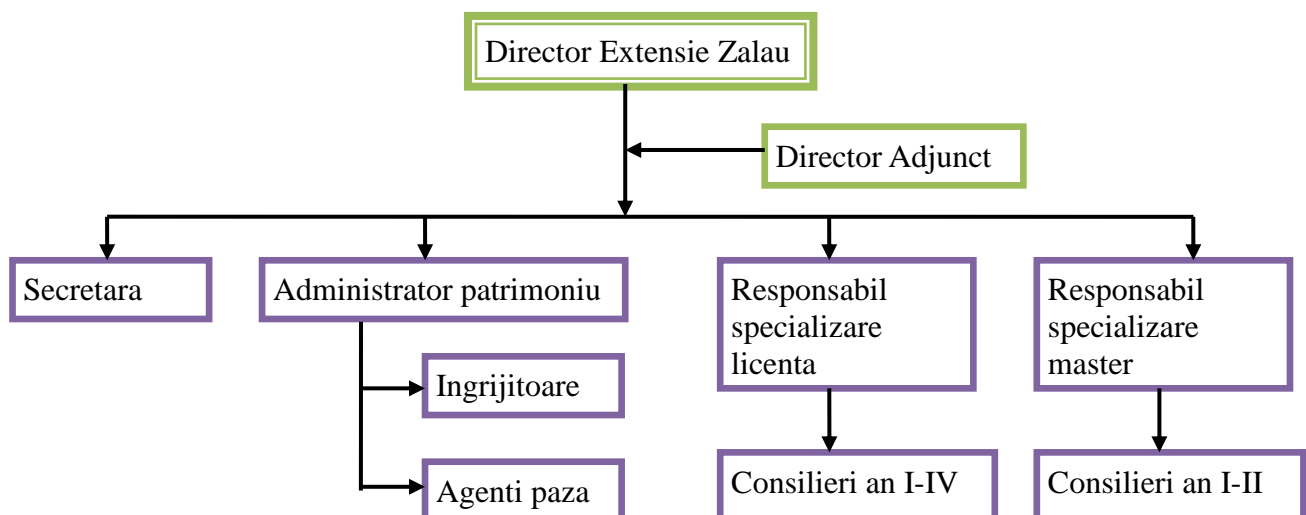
Director Extensie Zalau

Director Adjunct

Secretara

Administrator patrimoniu

Ingrijitoare

Agenti paza

Responsabil specializare licenta

Consilieri an I-IV

Responsabil specializare master

Consilieri an I-II